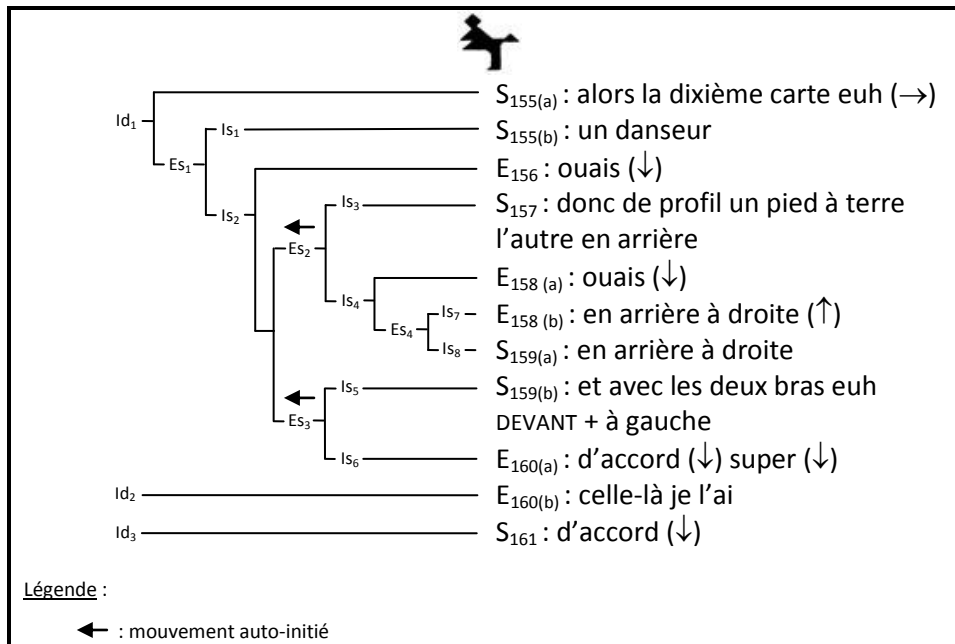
$Id_1$
$Es_1$
$Is_1$
$Is_2$
$Es_2$
$Is_3$
$Is_4$
$Es_4$
$Is_7$
$Is_8$
$Es_3$
$Is_5$
$Is_6$
$Id_2$
$Id_3$

$S_{155(a)}$ : alors la dixième carte euh ($\rightarrow$)
$S_{155(b)}$ : un danseur
$E_{156}$ : ouais ($\downarrow$)
$S_{157}$ : donc de profil un pied à terre l'autre en arrière
$E_{158\,(a)}$ : ouais ($\downarrow$)
$E_{158\,(b)}$ : en arrière à droite ($\uparrow$)
$S_{159(a)}$ : en arrière à droite
$S_{159(b)}$ : et avec les deux bras euh DEVANT + à gauche
$E_{160(a)}$ : d'accord ($\downarrow$) super ($\downarrow$)
$E_{160(b)}$ : celle-là je l'ai
$S_{161}$ : d'accord ($\downarrow$)

Légende :

$\leftarrow$ : mouvement auto-initié